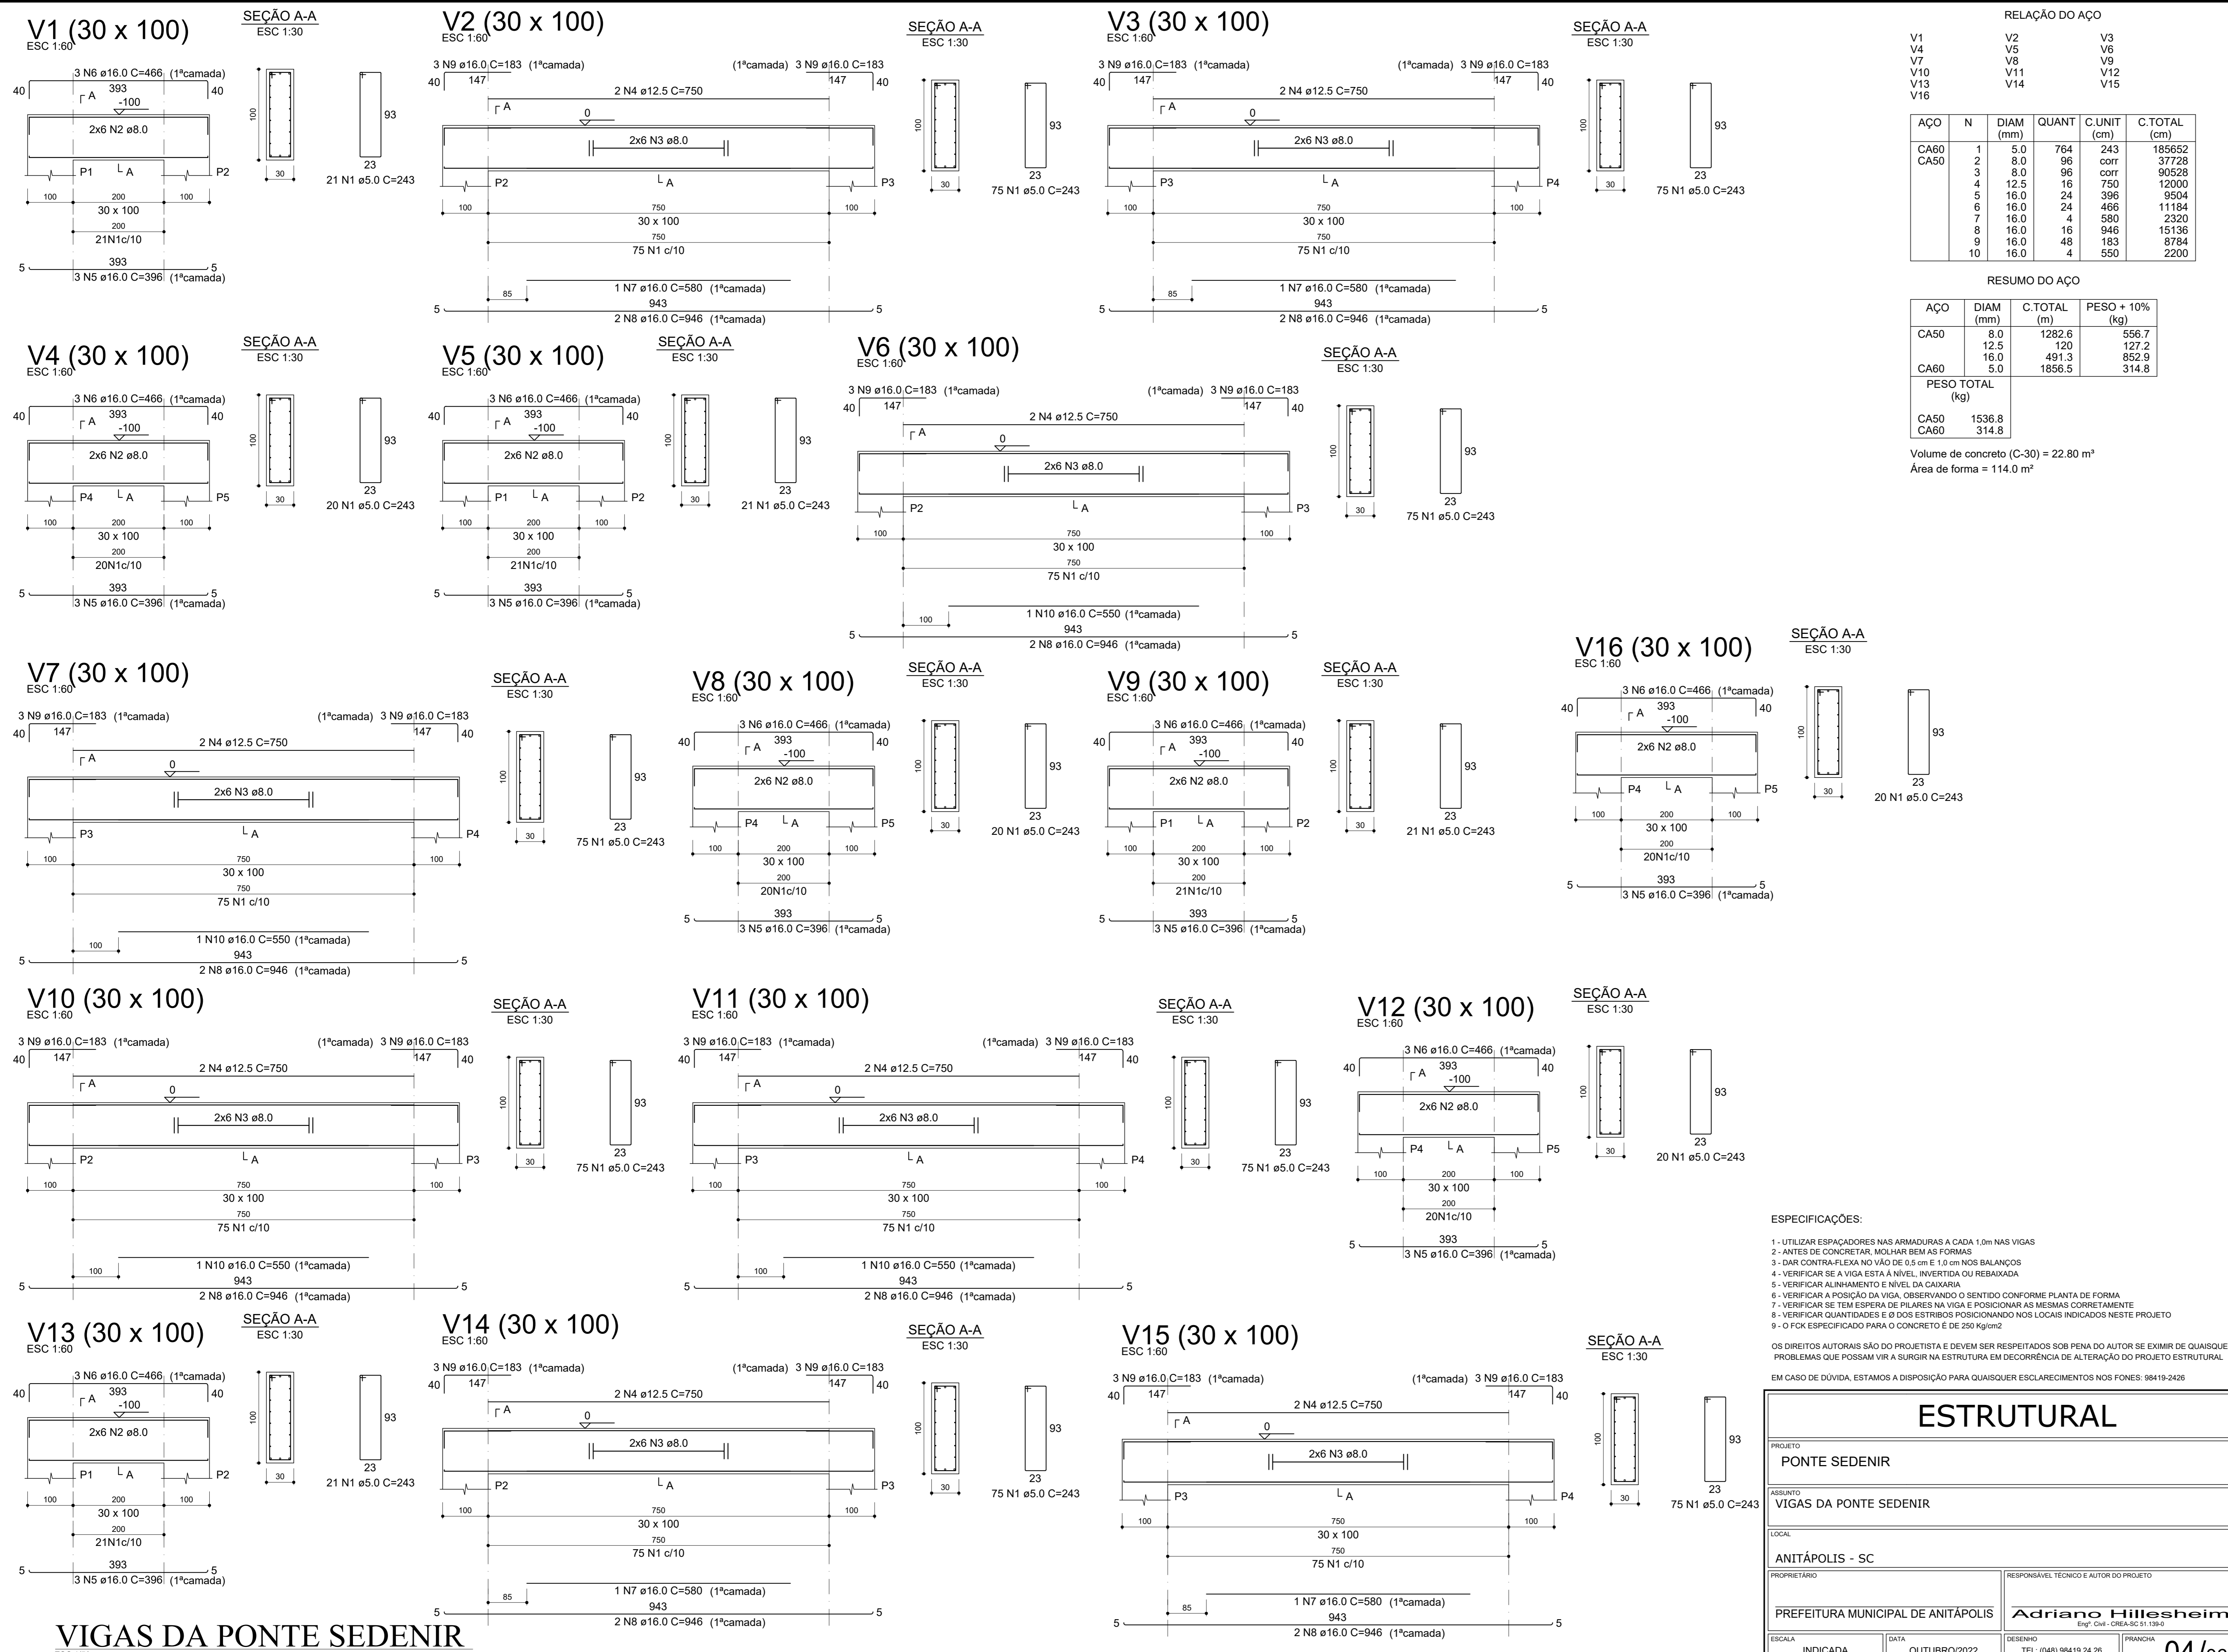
V1 (30 x 100)
ESC 1:60

SEÇÃO A-A
ESC 1:30

3 N6 ø16.0 C=466 (1ªcamada)
40 393 40
-100
2x6 N2 ø8.0
P1 A P2
100 200 100
30 x 100
200
21N1c/10
5 393 5
3 N5 ø16.0 C=396 (1ªcamada)
100 93
30 23
21 N1 ø5.0 C=243

V2 (30 x 100)
ESC 1:60

SEÇÃO A-A
ESC 1:30

3 N9 ø16.0 C=183 (1ªcamada) (1ªcamada) 3 N9 ø16.0 C=183
40 147 147 40
2 N4 ø12.5 C=750
0
2x6 N3 ø8.0
P2 A P3
100 750 100
30 x 100
750
75 N1 c/10
85 1 N7 ø16.0 C=580 (1ªcamada)
5 943 5
2 N8 ø16.0 C=946 (1ªcamada)
100 93
30 23
75 N1 ø5.0 C=243

V3 (30 x 100)
ESC 1:60

SEÇÃO A-A
ESC 1:30

3 N9 ø16.0 C=183 (1ªcamada) (1ªcamada) 3 N9 ø16.0 C=183
40 147 147 40
2 N4 ø12.5 C=750
0
2x6 N3 ø8.0
P3 A P4
100 750 100
30 x 100
750
75 N1 c/10
85 1 N7 ø16.0 C=580 (1ªcamada)
5 943 5
2 N8 ø16.0 C=946 (1ªcamada)
100 93
30 23
75 N1 ø5.0 C=243

RELAÇÃO DO AÇO

V1 V2 V3
V4 V5 V6
V7 V8 V9
V10 V11 V12
V13 V14 V15
V16

| AÇO | N | DIAM (mm) | QUANT | C.UNIT (cm) | C.TOTAL (cm) |
|---|---|---|---|---|---|
| CA60 | 1 | 5.0 | 764 | 243 | 185652 |
| CA50 | 2 | 8.0 | 96 | corr | 37728 |
| | 3 | 8.0 | 96 | corr | 90528 |
| | 4 | 12.5 | 16 | 750 | 12000 |
| | 5 | 16.0 | 24 | 396 | 9504 |
| | 6 | 16.0 | 24 | 466 | 11184 |
| | 7 | 16.0 | 4 | 580 | 2320 |
| | 8 | 16.0 | 16 | 946 | 15136 |
| | 9 | 16.0 | 48 | 183 | 8784 |
| | 10 | 16.0 | 4 | 550 | 2200 |

RESUMO DO AÇO

| AÇO | DIAM (mm) | C.TOTAL (m) | PESO + 10% (kg) |
|---|---|---|---|
| CA50 | 8.0 | 1282.6 | 556.7 |
| | 12.5 | 120 | 127.2 |
| | 16.0 | 491.3 | 852.9 |
| CA60 | 5.0 | 1856.5 | 314.8 |

PESO TOTAL (kg)
CA50 1536.8
CA60 314.8

Volume de concreto (C-30) = 22.80 m³
Área de forma = 114.0 m²

V4 (30 x 100)
ESC 1:60
SEÇÃO A-A
ESC 1:30
3 N6 ø16.0 C=466 (1ªcamada)
40 393 40
-100
2x6 N2 ø8.0
P4 A P5
100 200 100
30 x 100
200
20N1c/10
5 393 5
3 N5 ø16.0 C=396 (1ªcamada)
100 93
30 23
20 N1 ø5.0 C=243

V5 (30 x 100)
ESC 1:60
SEÇÃO A-A
ESC 1:30
3 N6 ø16.0 C=466 (1ªcamada)
40 393 40
-100
2x6 N2 ø8.0
P1 A P2
100 200 100
30 x 100
200
21N1c/10
5 393 5
3 N5 ø16.0 C=396 (1ªcamada)
100 93
30 23
21 N1 ø5.0 C=243

V6 (30 x 100)
ESC 1:60
SEÇÃO A-A
ESC 1:30
3 N9 ø16.0 C=183 (1ªcamada) (1ªcamada) 3 N9 ø16.0 C=183
40 147 147 40
2 N4 ø12.5 C=750
0
2x6 N3 ø8.0
P2 A P3
100 750 100
30 x 100
750
75 N1 c/10
100 1 N10 ø16.0 C=550 (1ªcamada)
5 943 5
2 N8 ø16.0 C=946 (1ªcamada)
100 93
30 23
75 N1 ø5.0 C=243

V16 (30 x 100)
ESC 1:60
SEÇÃO A-A
ESC 1:30
3 N6 ø16.0 C=466 (1ªcamada)
40 393 40
-100
2x6 N2 ø8.0
P4 A P5
100 200 100
30 x 100
200
20N1c/10
5 393 5
3 N5 ø16.0 C=396 (1ªcamada)
100 93
30 23
20 N1 ø5.0 C=243

V7 (30 x 100)
ESC 1:60
SEÇÃO A-A
ESC 1:30
3 N9 ø16.0 C=183 (1ªcamada) (1ªcamada) 3 N9 ø16.0 C=183
40 147 147 40
2 N4 ø12.5 C=750
0
2x6 N3 ø8.0
P3 A P4
100 750 100
30 x 100
750
75 N1 c/10
100 1 N10 ø16.0 C=550 (1ªcamada)
5 943 5
2 N8 ø16.0 C=946 (1ªcamada)
100 93
30 23
75 N1 ø5.0 C=243

V8 (30 x 100)
ESC 1:60
SEÇÃO A-A
ESC 1:30
3 N6 ø16.0 C=466 (1ªcamada)
40 393 40
-100
2x6 N2 ø8.0
P4 A P5
100 200 100
30 x 100
200
20N1c/10
5 393 5
3 N5 ø16.0 C=396 (1ªcamada)
100 93
30 23
20 N1 ø5.0 C=243

V9 (30 x 100)
ESC 1:60
SEÇÃO A-A
ESC 1:30
3 N6 ø16.0 C=466 (1ªcamada)
40 393 40
-100
2x6 N2 ø8.0
P1 A P2
100 200 100
30 x 100
200
21N1c/10
5 393 5
3 N5 ø16.0 C=396 (1ªcamada)
100 93
30 23
21 N1 ø5.0 C=243

V10 (30 x 100)
ESC 1:60
SEÇÃO A-A
ESC 1:30
3 N9 ø16.0 C=183 (1ªcamada) (1ªcamada) 3 N9 ø16.0 C=183
40 147 147 40
2 N4 ø12.5 C=750
0
2x6 N3 ø8.0
P2 A P3
100 750 100
30 x 100
750
75 N1 c/10
100 1 N10 ø16.0 C=550 (1ªcamada)
5 943 5
2 N8 ø16.0 C=946 (1ªcamada)
100 93
30 23
75 N1 ø5.0 C=243

V11 (30 x 100)
ESC 1:60
SEÇÃO A-A
ESC 1:30
3 N9 ø16.0 C=183 (1ªcamada) (1ªcamada) 3 N9 ø16.0 C=183
40 147 147 40
2 N4 ø12.5 C=750
0
2x6 N3 ø8.0
P3 A P4
100 750 100
30 x 100
750
75 N1 c/10
100 1 N10 ø16.0 C=550 (1ªcamada)
5 943 5
2 N8 ø16.0 C=946 (1ªcamada)
100 93
30 23
75 N1 ø5.0 C=243

V12 (30 x 100)
ESC 1:60
SEÇÃO A-A
ESC 1:30
3 N6 ø16.0 C=466 (1ªcamada)
40 393 40
-100
2x6 N2 ø8.0
P4 A P5
100 200 100
30 x 100
200
20N1c/10
5 393 5
3 N5 ø16.0 C=396 (1ªcamada)
100 93
30 23
20 N1 ø5.0 C=243

ESPECIFICAÇÕES:

1 - UTILIZAR ESPAÇADORES NAS ARMADURAS A CADA 1,0m NAS VIGAS
2 - ANTES DE CONCRETAR, MOLHAR BEM AS FORMAS
3 - DAR CONTRA-FLEXA NO VÃO DE 0,5 cm E 1,0 cm NOS BALANÇOS
4 - VERIFICAR SE A VIGA ESTÁ À NÍVEL, INVERTIDA OU REBAIXADA
5 - VERIFICAR ALINHAMENTO E NÍVEL DA CAIXARIA
6 - VERIFICAR A POSIÇÃO DA VIGA, OBSERVANDO O SENTIDO CONFORME PLANTA DE FORMA
7 - VERIFICAR SE TEM ESPERA DE PILARES NA VIGA E POSICIONAR AS MESMAS CORRETAMENTE
8 - VERIFICAR QUANTIDADES E Ø DOS ESTRIBOS POSICIONANDO NOS LOCAIS INDICADOS NESTE PROJETO
9 - O FCK ESPECIFICADO PARA O CONCRETO É DE 250 Kg/cm2

OS DIREITOS AUTORAIS SÃO DO PROJETISTA E DEVEM SER RESPEITADOS SOB PENA DO AUTOR SE EXIMIR DE QUAISQUE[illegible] PROBLEMAS QUE POSSAM VIR A SURGIR NA ESTRUTURA EM DECORRÊNCIA DE ALTERAÇÃO DO PROJETO ESTRUTURAL

EM CASO DE DÚVIDA, ESTAMOS A DISPOSIÇÃO PARA QUAISQUER ESCLARECIMENTOS NOS FONES: 98419-2426

V13 (30 x 100)
ESC 1:60
SEÇÃO A-A
ESC 1:30
3 N6 ø16.0 C=466 (1ªcamada)
40 393 40
-100
2x6 N2 ø8.0
P1 A P2
100 200 100
30 x 100
200
21N1c/10
5 393 5
3 N5 ø16.0 C=396 (1ªcamada)
100 93
30 23
21 N1 ø5.0 C=243

V14 (30 x 100)
ESC 1:60
SEÇÃO A-A
ESC 1:30
3 N9 ø16.0 C=183 (1ªcamada) (1ªcamada) 3 N9 ø16.0 C=183
40 147 147 40
2 N4 ø12.5 C=750
0
2x6 N3 ø8.0
P2 A P3
100 750 100
30 x 100
750
75 N1 c/10
85 1 N7 ø16.0 C=580 (1ªcamada)
5 943 5
2 N8 ø16.0 C=946 (1ªcamada)
100 93
30 23
75 N1 ø5.0 C=243

V15 (30 x 100)
ESC 1:60
SEÇÃO A-A
ESC 1:30
3 N9 ø16.0 C=183 (1ªcamada) (1ªcamada) 3 N9 ø16.0 C=183
40 147 147 40
2 N4 ø12.5 C=750
0
2x6 N3 ø8.0
P3 A P4
100 750 100
30 x 100
750
75 N1 c/10
85 1 N7 ø16.0 C=580 (1ªcamada)
5 943 5
2 N8 ø16.0 C=946 (1ªcamada)
100 93
30 23
75 N1 ø5.0 C=243

VIGAS DA PONTE SEDENIR

ESTRUTURAL
PROJETO
PONTE SEDENIR
ASSUNTO
VIGAS DA PONTE SEDENIR
LOCAL
ANITÁPOLIS - SC
PROPRIETÁRIO
PREFEITURA MUNICIPAL DE ANITÁPOLIS
RESPONSÁVEL TÉCNICO E AUTOR DO PROJETO
Adriano Hillesheim
Engº. Civil - CREA-SC 51.139-0
ESCALA
INDICADA
DATA
OUTUBRO/2022
DESENHO
TEL: (048) 98419 24 26
PRANCHA
04/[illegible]